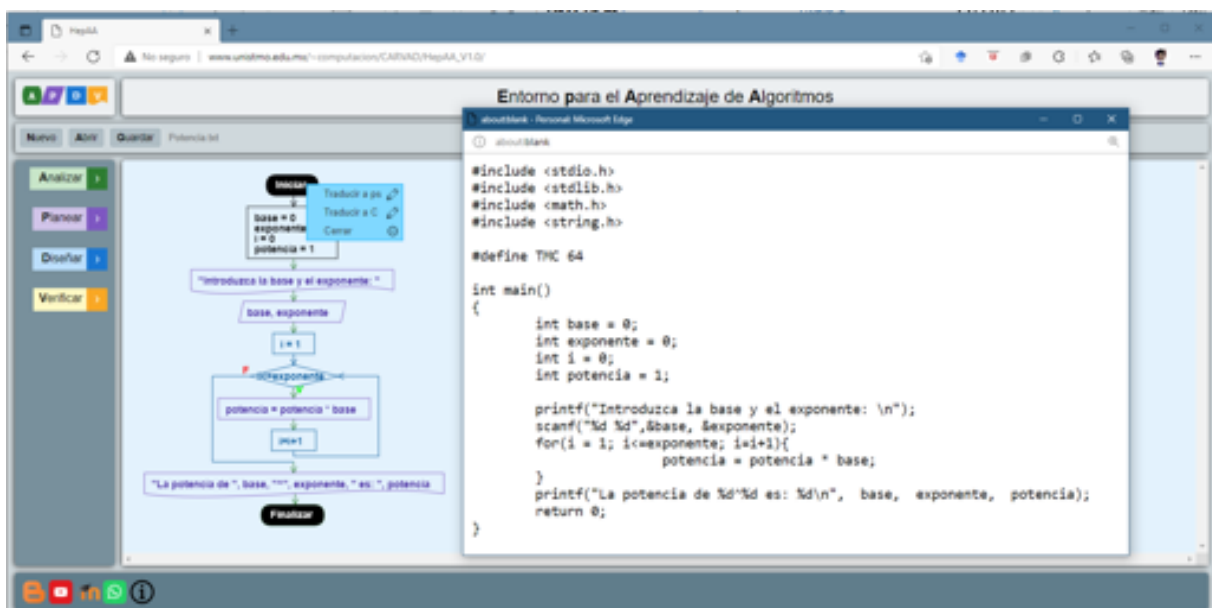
HepAA

No seguro | www.unistmo.edu.mx/~computacion/CARVAD/HepAA_V1.0/

A P D V

Entorno para el Aprendizaje de Algoritmos

Nuevo Abrir Guardar Potencia.txt

Analizar

Planear

Diseñar

Verificar

Iniciar

Traducir a ps

Traducir a C

Cerrar

base = 0
exponente
i = 0
potencia = 1

"Introduzca la base y el exponente: "

base, exponente

i = 1

i<=exponente

potencia = potencia * base

i=i+1

"La potencia de ", base, "^", exponente, " es: ", potencia

Finalizar

about:blank - Personal: Microsoft Edge

about:blank

#include <stdio.h>
#include <stdlib.h>
#include <math.h>
#include <string.h>

#define TMC 64

int main()
{
int base = 0;
int exponente = 0;
int i = 0;
int potencia = 1;

printf("Introduzca la base y el exponente: \n");
scanf("%d %d",&base, &exponente);
for(i = 1; i<=exponente; i=i+1){
potencia = potencia * base;
}
printf("La potencia de %d^%d es: %d\n", base, exponente, potencia);
return 0;
}